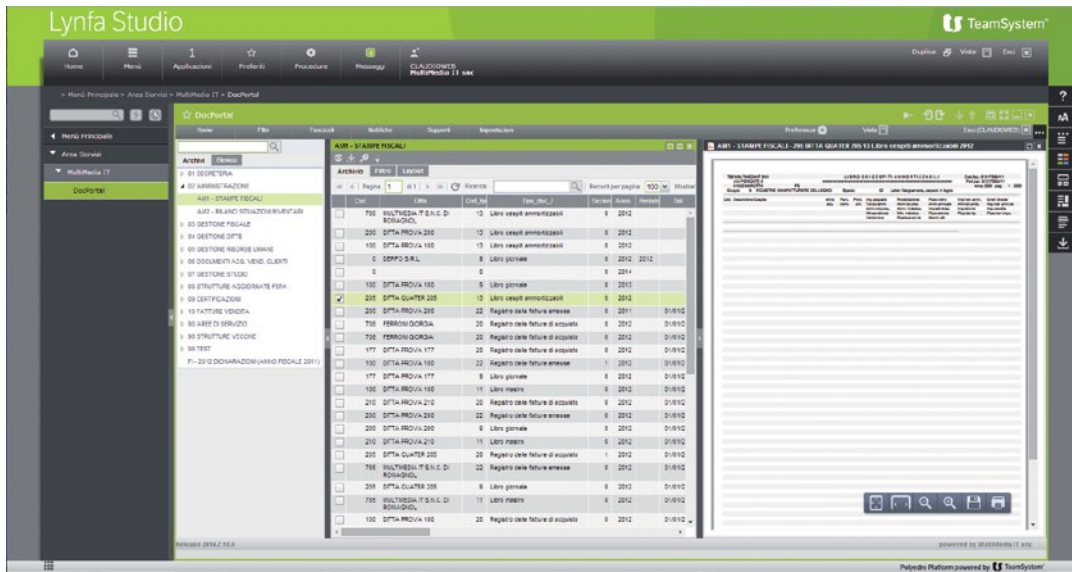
Lynfa Studio

TeamSystem

Home Menù Applicazioni Preferiti Procedure Messaggi CLAUDIOWEB MultiMedia IT snc

Duplica Vista Esci

> Menù Principale > Area Servizi > MultiMedia IT > DocPortal

Menù Principale
Area Servizi
MultiMedia IT
DocPortal

DocPortal

Home Filtri Funzioni Notifiche Support Impostazioni Preferenze Vista Esci (CLAUDIOWEB)

Archivi Elenco

01 SEGRETERIA
02 AMMINISTRAZIONE
A001 - STAMPE FISCALI
A002 - BILANCI SITUAZIONI INVENTARI
03 GESTIONE FISCALE
04 GESTIONE DITTE
05 GESTIONE RISORSE UMANE
06 DOCUMENTI ADG. VEND. CLIENTI
07 GESTIONE STUDIO
08 STRUTTURE AGGIORNATE FERA
09 CERTIFICAZIONI
10 FATTURE VENDITA
90 AREE DI SERVIZIO
98 STRUTTURE VECCHIE
99 TEST
F1 - 2012 DICHIARAZIONI (ANNO FISCALE 2011)

A001 - STAMPE FISCALI

Archivio Filtro Layout

Pagina 1 di 1 Ricerca Record per pagina 100 Mostrar

| | Cod | Ditta | Cod_tip | Tipo_libro | Sezione | Anno | Periodo | Dal |
|---|---|---|---|---|---|---|---|---|
| | 795 | MULTIMEDIA IT S.N.C. DI ROMAGNOLI | 13 | Libro cespiti ammortizzabili | 0 | 2012 | | |
| | 200 | DITTA PROVA 200 | 13 | Libro cespiti ammortizzabili | 0 | 2012 | | |
| | 100 | DITTA PROVA 100 | 13 | Libro cespiti ammortizzabili | 0 | 2012 | | |
| | 0 | CERFO S.R.L. | 9 | Libro giornale | 0 | 2012 | 2012 | |
| | 0 | | 0 | | 0 | 2014 | | |
| | 100 | DITTA PROVA 100 | 9 | Libro giornale | 0 | 2013 | | |
| ✓ | 205 | DITTA QUATER 205 | 13 | Libro cespiti ammortizzabili | 0 | 2012 | | |
| | 200 | DITTA PROVA 200 | 22 | Registro delle fatture emesse | 0 | 2011 | | 01/01/2 |
| | 735 | FERRONI GIORGIA | 20 | Registro delle fatture di acquisto | 0 | 2012 | | 01/01/2 |
| | 735 | FERRONI GIORGIA | 22 | Registro delle fatture emesse | 0 | 2012 | | 01/01/2 |
| | 177 | DITTA PROVA 177 | 20 | Registro delle fatture di acquisto | 0 | 2012 | | 01/01/2 |
| | 100 | DITTA PROVA 100 | 22 | Registro delle fatture emesse | 1 | 2012 | | 01/01/2 |
| | 177 | DITTA PROVA 177 | 9 | Libro giornale | 0 | 2012 | | 01/01/2 |
| | 100 | DITTA PROVA 100 | 11 | Libro mastro | 0 | 2012 | | 01/01/2 |
| | 210 | DITTA PROVA 210 | 20 | Registro delle fatture di acquisto | 0 | 2012 | | 01/01/2 |
| | 200 | DITTA PROVA 200 | 22 | Registro delle fatture emesse | 0 | 2012 | | 01/01/2 |
| | 200 | DITTA PROVA 200 | 9 | Libro giornale | 0 | 2012 | | 01/01/2 |
| | 210 | DITTA PROVA 210 | 11 | Libro mastro | 0 | 2012 | | 01/01/2 |
| | 205 | DITTA QUATER 205 | 20 | Registro delle fatture di acquisto | 1 | 2012 | | 01/01/2 |
| | 795 | MULTIMEDIA IT S.N.C. DI ROMAGNOLI | 22 | Registro delle fatture emesse | 0 | 2012 | | 01/01/2 |
| | 205 | DITTA QUATER 205 | 9 | Libro giornale | 0 | 2012 | | 01/01/2 |
| | 795 | MULTIMEDIA IT S.N.C. DI ROMAGNOLI | 11 | Libro mastro | 0 | 2012 | | 01/01/2 |
| | 100 | DITTA PROVA 100 | 20 | Registro delle fatture di acquisto | 0 | 2012 | | 01/01/2 |

A001 - STAMPE FISCALI - 205 DITTA QUATER 205 13 Libro cespiti ammortizzabili 2012

LIBRO DEI CESPITI AMMORTIZZABILI

Release 2014.7.10.0

powered by MultiMedia IT snc

Polyedro Platform powered by TeamSystem